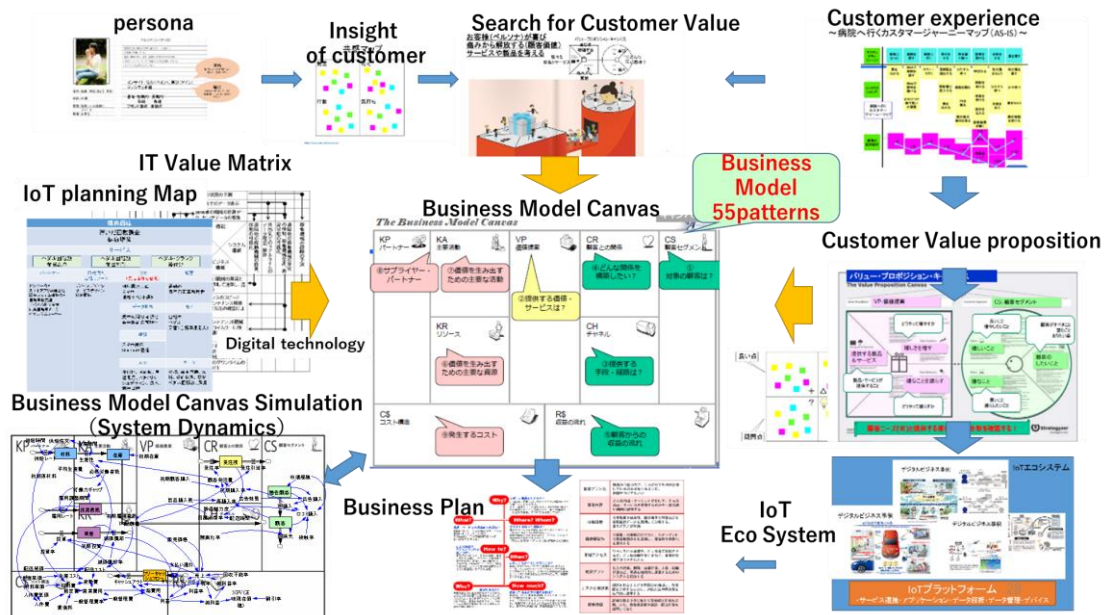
persona

Insight of customer

Search for Customer Value

お客様（ペルソナ）が喜び
痛みから解放する（顧客価値）
サービスや製品を考える

Customer experience
～病院へ行くカスタマージャーニーマップ（AS-IS）～

IT Value Matrix

IoT planning Map

Business Model 55patterns

Business Model Canvas

The Business Model Canvas

KP パートナー
⑧サプライヤー・パートナー

KA 主要活動
⑦価値を生み出すための主要な活動

VP 価値提案
②提供する価値・サービスは？

CR 顧客との関係
④どんな関係を構築したい？

CS 顧客セグメント
①対象の顧客は？

KR リソース
⑥価値を生み出すための主要な資源

CH チャネル
③提供する手段・経路は？

C$ コスト構造
⑨発生するコスト

R$ 収益の流れ
⑤顧客からの収益の流れ

Customer Value proposition

バリュー・プロポジション・キャンバス
The Value Proposition Canvas

VP: 価値提案

CS: 顧客セグメント

Digital technology

Business Model Canvas Simulation
（System Dynamics）

KP

VP

CR

CS

Business Plan

Why?

What?

Where? When?

How to?

How much?

IoT Eco System

IoTエコシステム

デジタルビジネス事業

IoTプラットフォーム
・サービス連携・アプリケーション・データ収集・データ管理・デバイス